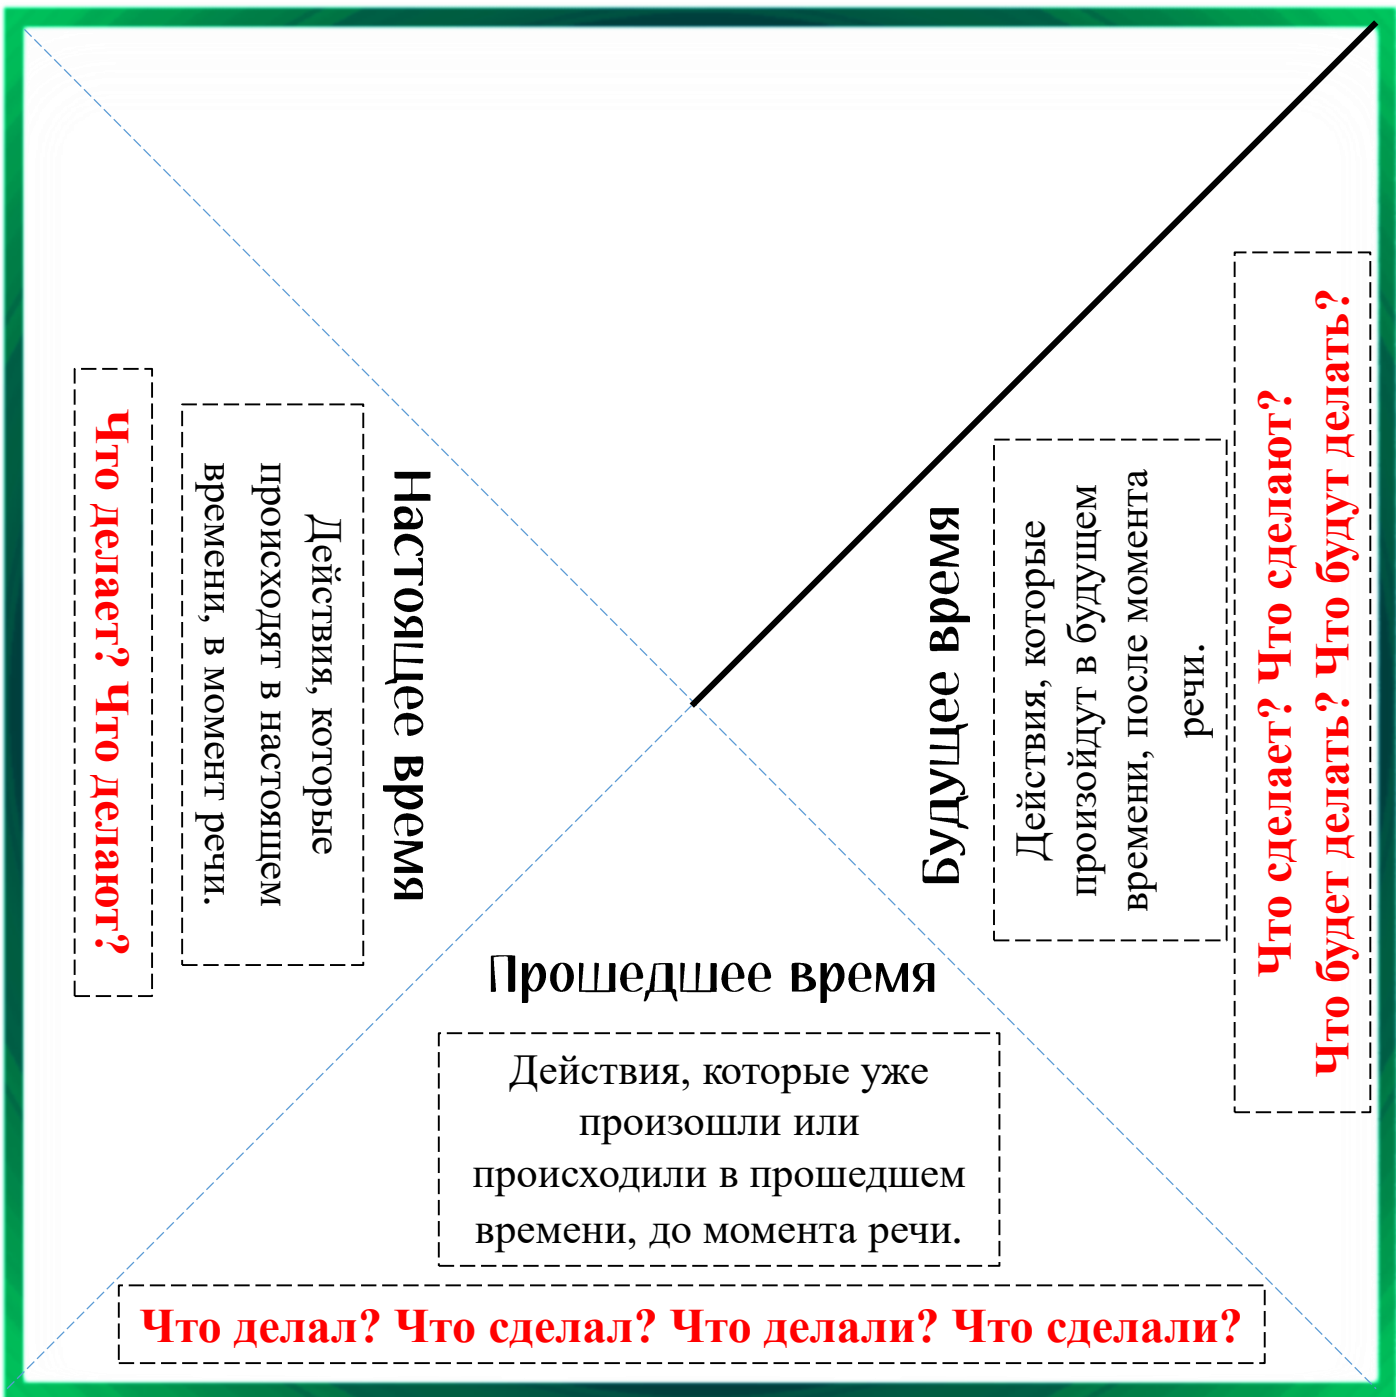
Что делает? Что делают?

Действия, которые происходят в настоящем времени, в момент речи.

Настоящее время

Будущее время

Действия, которые произойдут в будущем времени, после момента речи.

Что сделает? Что сделают?
Что будет делать? Что будут делать?

Прошедшее время

Действия, которые уже произошли или происходили в прошедшем времени, до момента речи.

Что делал? Что сделал? Что делали? Что сделали?